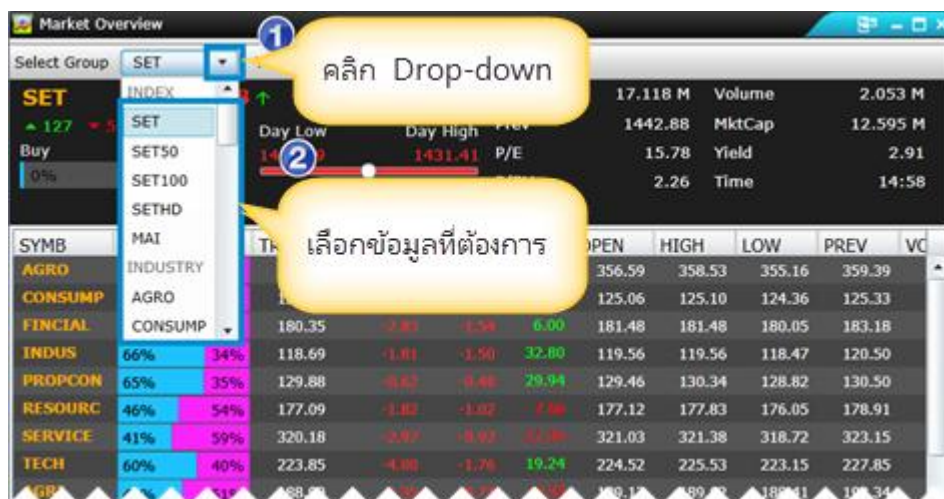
Market Overview

Select Group SET

1 คลิก Drop-down

INDEX
SET
SET50
SET100
SETHD
MAI
INDUSTRY
AGRO
CONSUMP

2

เลือกข้อมูลที่ต้องการ

SET
▲127
Buy
0%

Day Low 14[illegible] Day High 1431.41

Prev 17.118 M Volume 2.053 M
1442.88 MktCap 12.595 M
P/E 15.78 Yield 2.91
2.26 Time 14:58

| SYMB | | | TR | | | | OPEN | HIGH | LOW | PREV | VC |
|---|---|---|---|---|---|---|---|---|---|---|---|
| AGRO | | | | | | | 356.59 | 358.53 | 355.16 | 359.39 | |
| CONSUMP | | | | | | | 125.06 | 125.10 | 124.36 | 125.33 | |
| FINCIAL | | | 180.35 | -2.83 | -1.54 | 6.00 | 181.48 | 181.48 | 180.05 | 183.18 | |
| INDUS | 66% | 34% | 118.69 | -1.81 | -1.50 | 32.80 | 119.56 | 119.56 | 118.47 | 120.50 | |
| PROPCON | 65% | 35% | 129.88 | -0.62 | -0.48 | 29.94 | 129.46 | 130.34 | 128.82 | 130.50 | |
| RESOURC | 46% | 54% | 177.09 | -1.82 | -1.02 | 7.86 | 177.12 | 177.83 | 176.05 | 178.91 | |
| SERVICE | 41% | 59% | 320.18 | -2.97 | -0.92 | 32.26 | 321.03 | 321.38 | 318.72 | 323.15 | |
| TECH | 60% | 40% | 223.85 | -4.00 | -1.76 | 19.24 | 224.52 | 225.53 | 223.15 | 227.85 | |